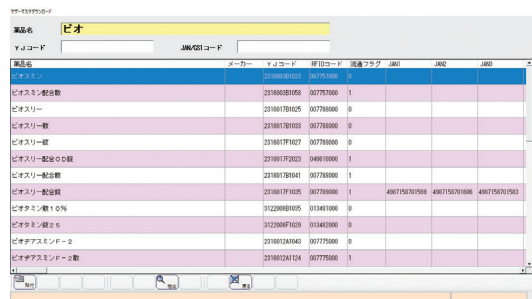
マザーマスタダウンロード

薬品名 ビオ

YJコード JAN/GS1コード

| 薬品名 | メーカー | YJコード | RFIDコード | 流通フラグ | JAN1 | JAN2 | JAN3 |
|---|---|---|---|---|---|---|---|
| ビオスミン | | 2316003B1023 | 007757000 | 0 | | | |
| ビオスミン配合散 | | 2316003B1058 | 007757000 | 1 | | | |
| ビオスリー | | 2316017B1025 | 007788000 | 0 | | | |
| ビオスリー散 | | 2316017B1033 | 007788000 | 0 | | | |
| ビオスリー錠 | | 2316017F1027 | 007789000 | 0 | | | |
| ビオスリー配合OD錠 | | 2316017F2023 | 049616000 | 1 | | | |
| ビオスリー配合散 | | 2316017B1041 | 007788000 | 1 | | | |
| ビオスリー配合錠 | | 2316017F1035 | 007789000 | 1 | 4987158701569 | 4987158701606 | 4987158701583 |
| ビオタミン散10% | | 3122008B1035 | 013481000 | 0 | | | |
| ビオタミン錠25 | | 3122008F1029 | 013482000 | 0 | | | |
| ビオヂアスミンF-2 | | 2316012A1043 | 007775000 | 0 | | | |
| ビオヂアスミンF-2散 | | 2316012A1124 | 007775000 | 1 | | | |

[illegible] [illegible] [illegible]